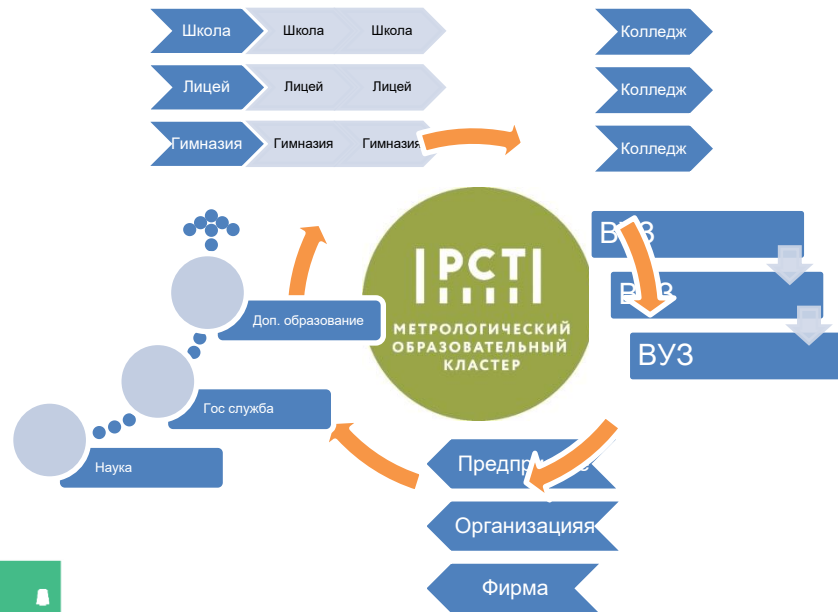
Школа Школа Школа
Лицей Лицей Лицей
Гимназия Гимназия Гимназия

Колледж
Колледж
Колледж

РСТ
МЕТРОЛОГИЧЕСКИЙ ОБРАЗОВАТЕЛЬНЫЙ КЛАСТЕР

ВУЗ
ВУЗ
ВУЗ

Предпр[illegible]
Организацияя
Фирма

Доп. образование
Гос служба
Наука